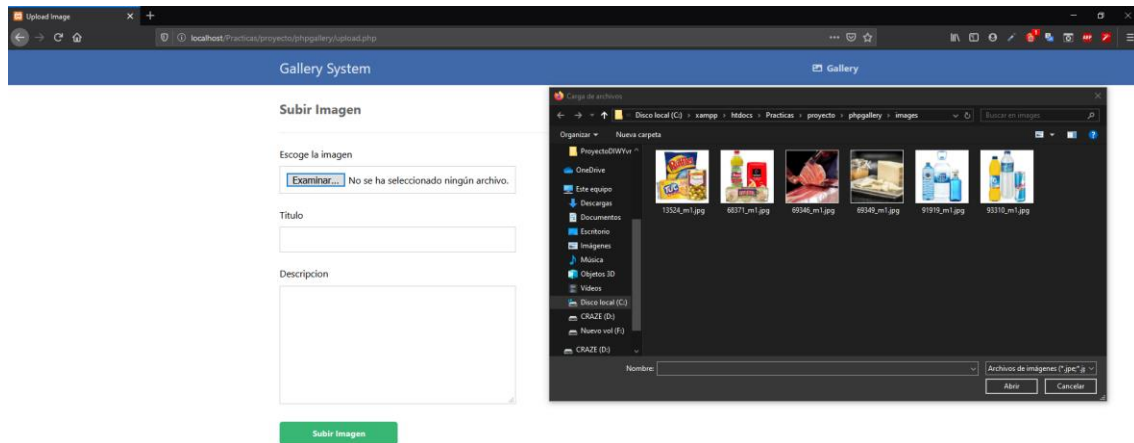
Upload Image

localhost/Practicas/proyecto/phpgallery/upload.php

Gallery System

Gallery

Subir Imagen

Escoge la imagen

Examinar... No se ha seleccionado ningún archivo.

Titulo

Descripcion

Subir Imagen

Carga de archivos

Disco local (C:) > xampp > htdocs > Practicas > proyecto > phpgallery > images

Buscar en images

Organizar ▾ Nueva carpeta

ProyectoDIWYvr

OneDrive

Este equipo

Descargas

Documentos

Escritorio

Imágenes

Música

Objetos 3D

Videos

Disco local (C:)

CRAZE (D:)

Nuevo vol (F:)

CRAZE (D:)

13524_m1.jpg

68371_m1.jpg

69346_m1.jpg

69349_m1.jpg

91919_m1.jpg

93310_m1.jpg

Nombre:

Archivos de imágenes (*.jpe;*.jp

Abrir

Cancelar